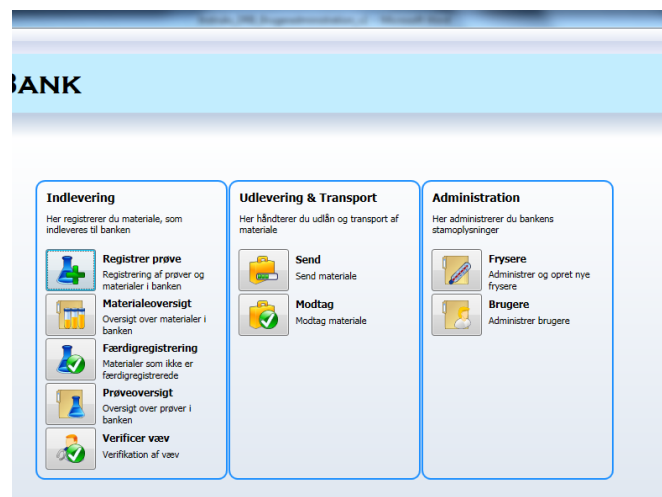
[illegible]

BANK

Indlevering
Her registrerer du materiale, som indleveres til banken

Registrer prøve
Registrering af prøver og materialer i banken

Materialeoversigt
Oversigt over materialer i banken

Færdigregistrering
Materialer som ikke er færdigregistrerede

Prøveoversigt
Oversigt over prøver i banken

Verificer væv
Verifikation af væv

Udlevering & Transport
Her håndterer du udlån og transport af materiale

Send
Send materiale

Modtag
Modtag materiale

Administration
Her administrerer du bankens stamoplysninger

Frysere
Administrer og opret nye frysere

Brugere
Administrer brugere